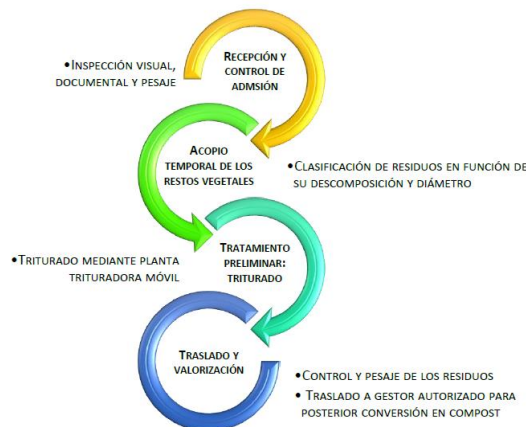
•Inspección visual, documental y pesaje

Recepción y control de admsión

Acopio temporal de los restos vegetales

•Clasificación de residuos en función de su descomposición y diámetro

•Triturado mediante planta trituradora móvil

Tratamiento preliminar: triturado

Traslado y valorización

• Control y pesaje de los residuos
• Traslado a gestor autorizado para posterior conversión en compost